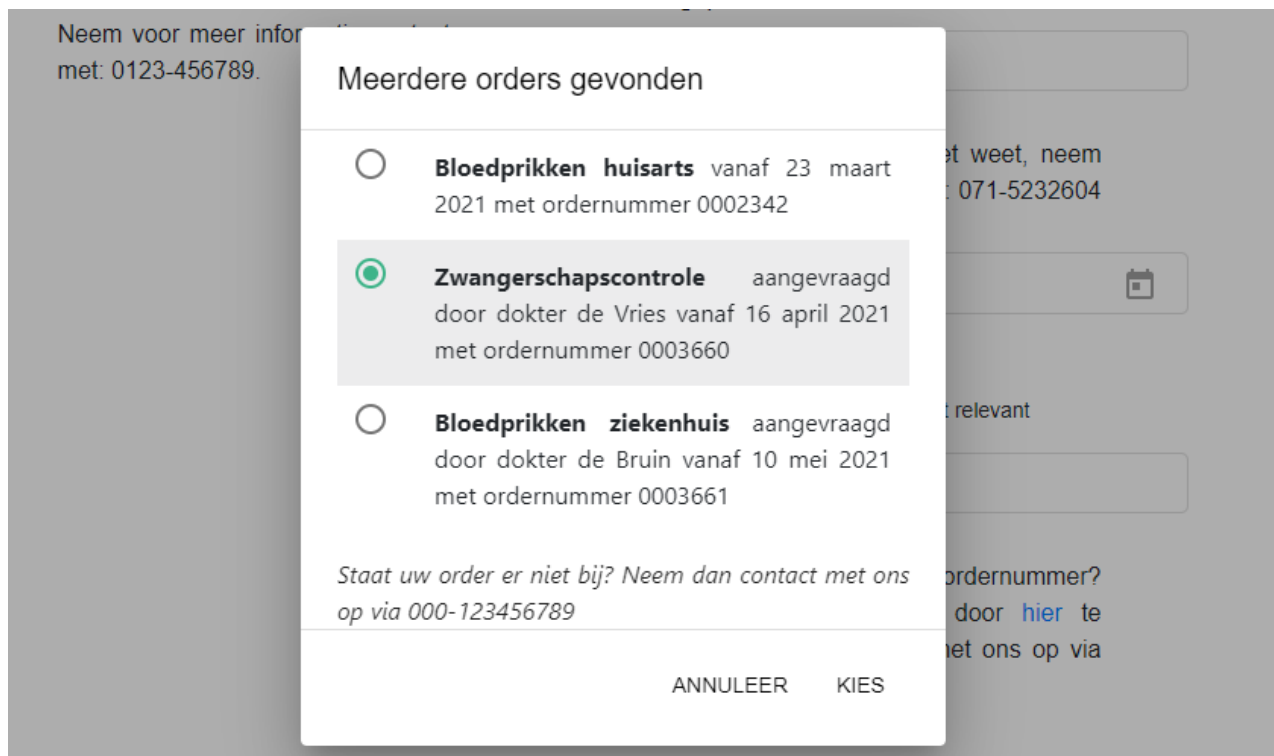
Neem voor meer infor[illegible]
met: 0123-456789.

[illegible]t weet, neem
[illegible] 071-5232604

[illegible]t relevant

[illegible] ordernummer?
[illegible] door hier te
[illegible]et ons op via

Meerdere orders gevonden

**Bloedprikken huisarts** vanaf 23 maart 2021 met ordernummer 0002342

**Zwangerschapscontrole** aangevraagd door dokter de Vries vanaf 16 april 2021 met ordernummer 0003660

**Bloedprikken ziekenhuis** aangevraagd door dokter de Bruin vanaf 10 mei 2021 met ordernummer 0003661

*Staat uw order er niet bij? Neem dan contact met ons op via 000-123456789*

ANNULEER KIES